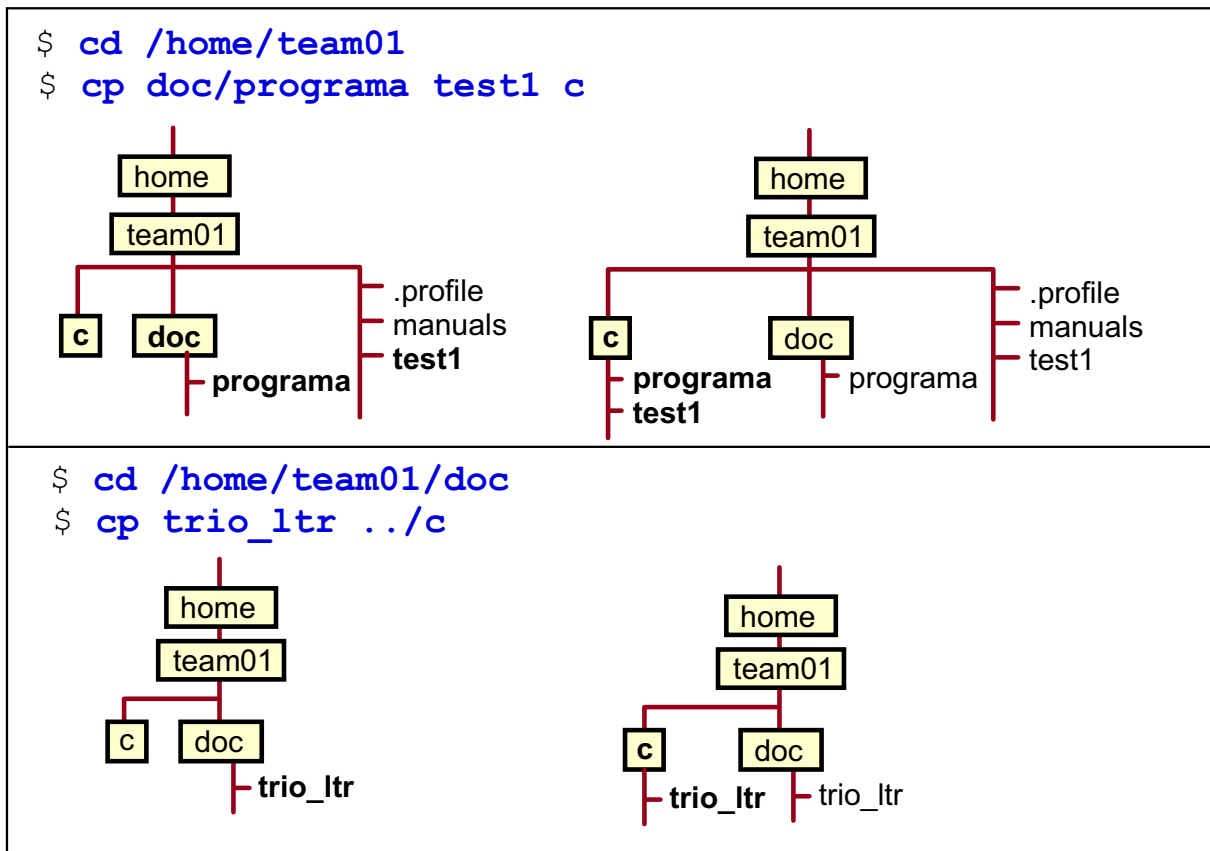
$ cd /home/team01
$ cp doc/programa test1 c

home
team01
c
doc
programa
.profile
manuals
test1

home
team01
c
programa
test1
doc
programa
.profile
manuals
test1

$ cd /home/team01/doc
$ cp trio_ltr ../c

home
team01
c
doc
trio_ltr

home
team01
c
trio_ltr
doc
trio_ltr